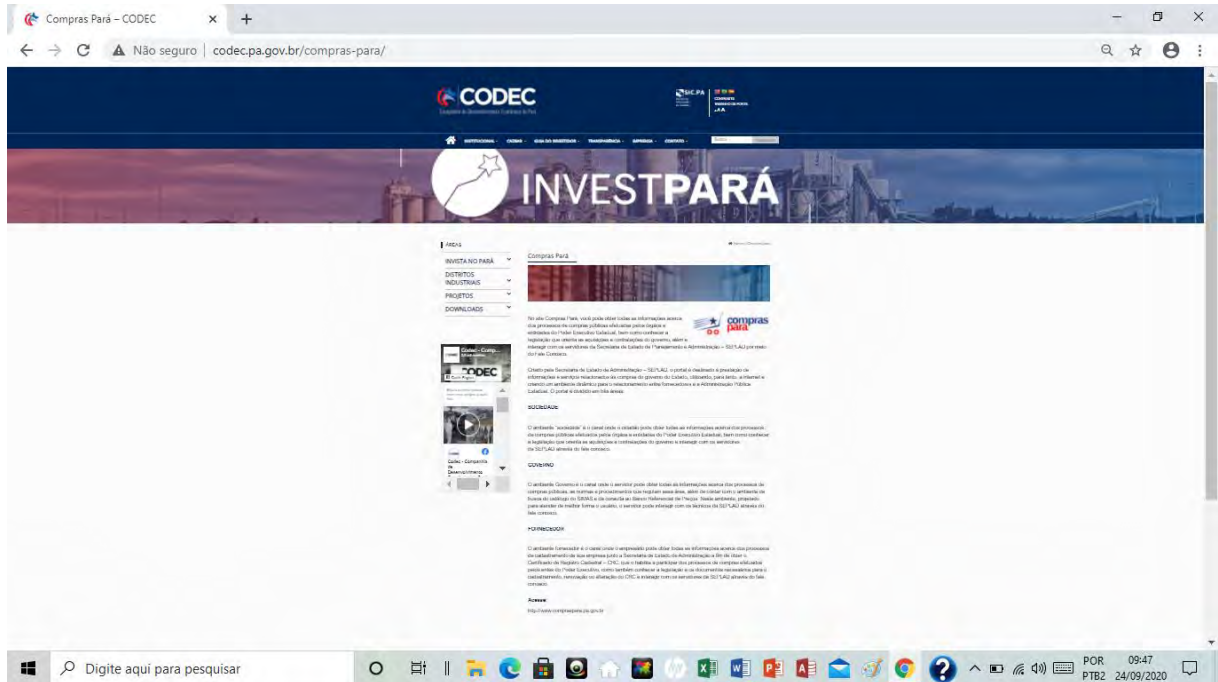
Compras Pará – CODEC

Não seguro | codec.pa.gov.br/compras-para/

CODEC

INVESTPARÁ

ÁREAS

INVISTA NO PARÁ

DISTRITOS INDUSTRIAIS

PROJETOS

DOWNLOADS

Compras Pará

compras para

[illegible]

SOCIEDADE

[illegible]

GOVERNO

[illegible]

FORNECEDOR

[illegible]

Acesse:

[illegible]

Codec - Companhia de Desenvolvimento

Digite aqui para pesquisar

POR PTB2

09:47 24/09/2020